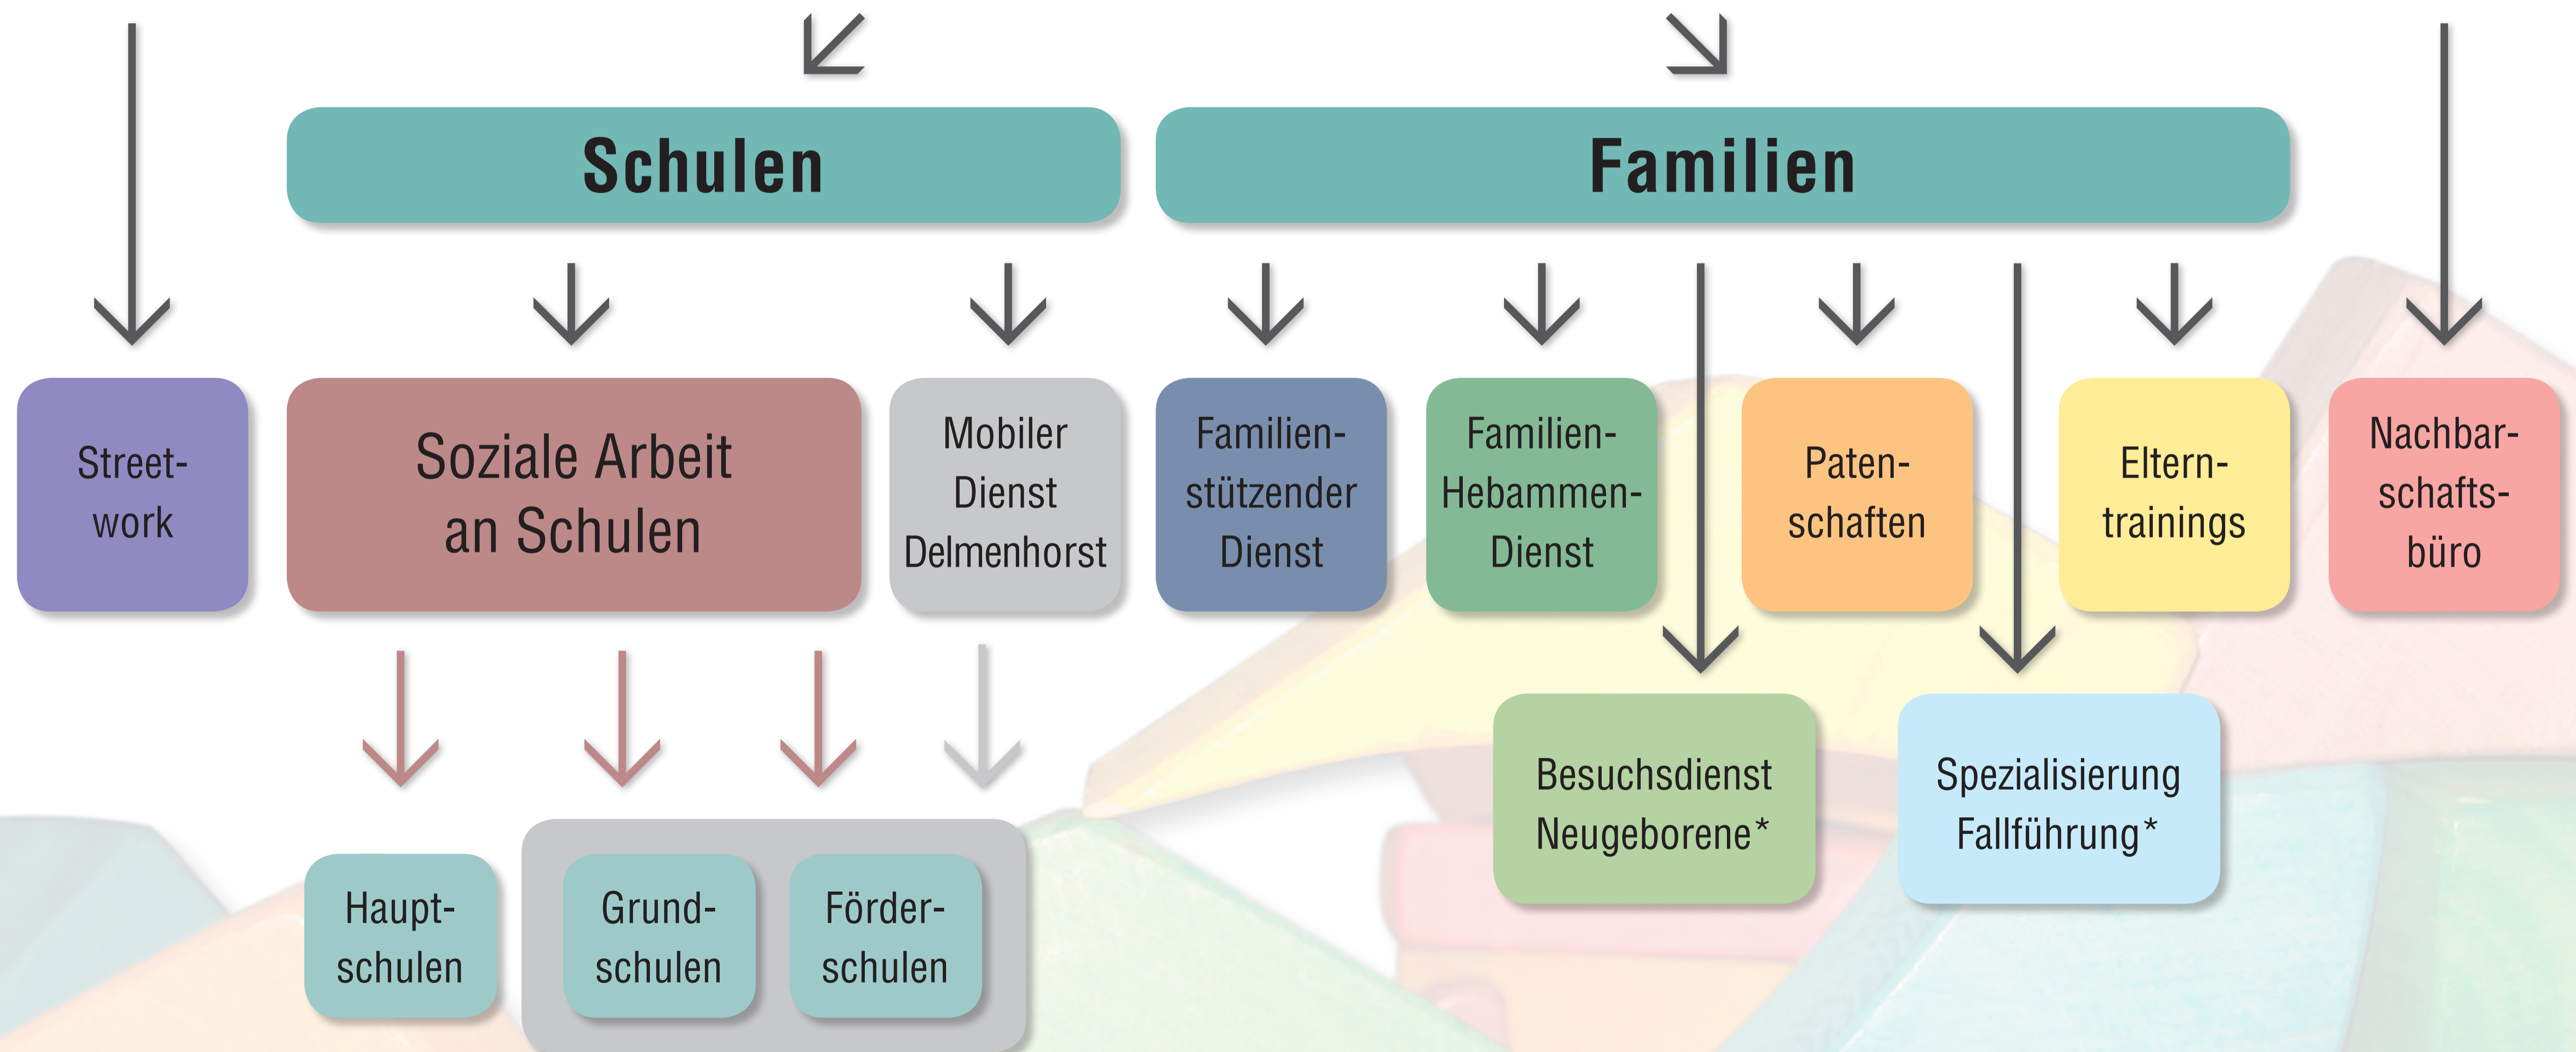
Schulen

Familien

Streetwork

Soziale Arbeit an Schulen

Mobiler Dienst Delmenhorst

Familienstützender Dienst

Familien-Hebammen-Dienst

Patenschaften

Elterntrainings

Nachbarschaftsbüro

Besuchsdienst Neugeborene*

Spezialisierung Fallführung*

Hauptschulen

Grundschulen

Förderschulen